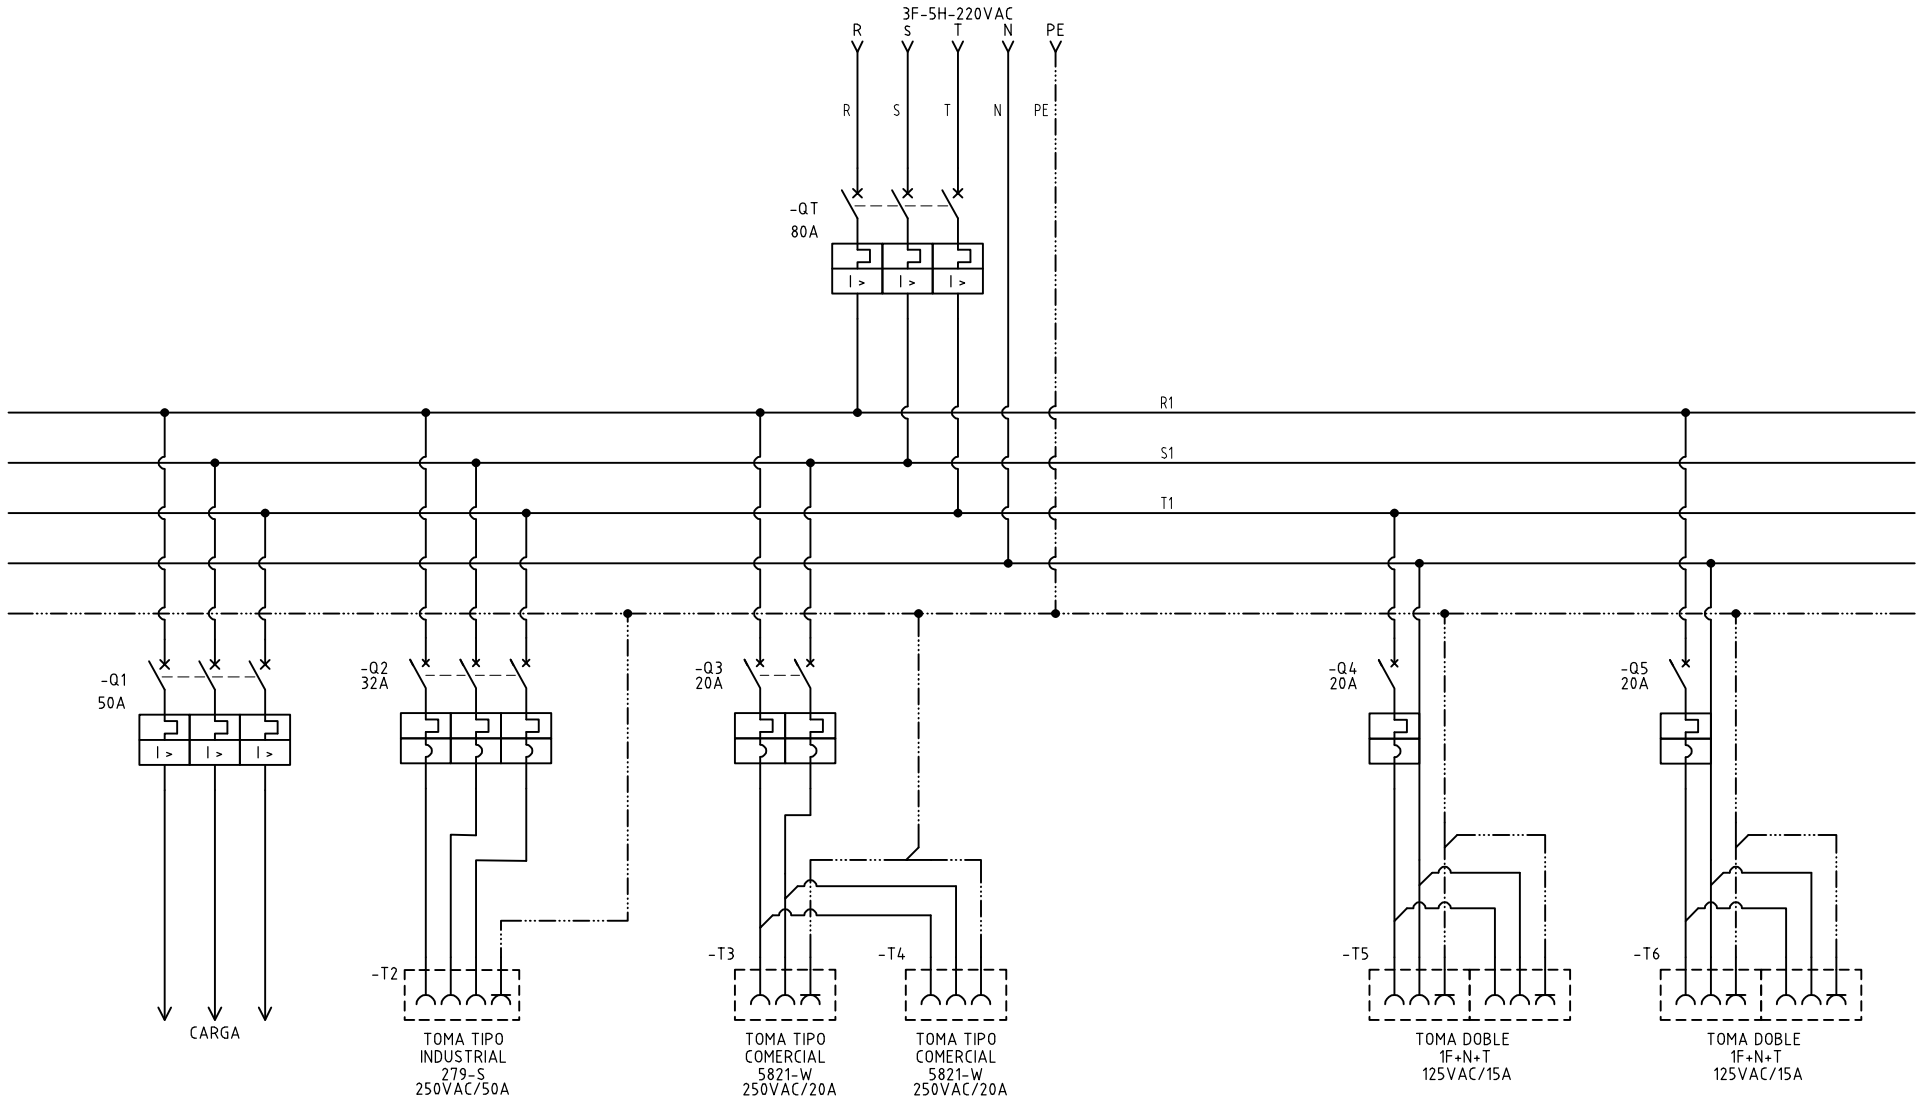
3F-5H-220VAC
R S T N PE

R S T N PE

-QT
80A

I > I > I >

R1
S1
T1

-Q1
50A

I > I > I >

-Q2
32A

-Q3
20A

-Q4
20A

-Q5
20A

CARGA

-T2
TOMA TIPO
INDUSTRIAL
279-S
250VAC/50A

-T3
TOMA TIPO
COMERCIAL
5821-W
250VAC/20A

-T4
TOMA TIPO
COMERCIAL
5821-W
250VAC/20A

-T5
TOMA DOBLE
1F+N+T
125VAC/15A

-T6
TOMA DOBLE
1F+N+T
125VAC/15A